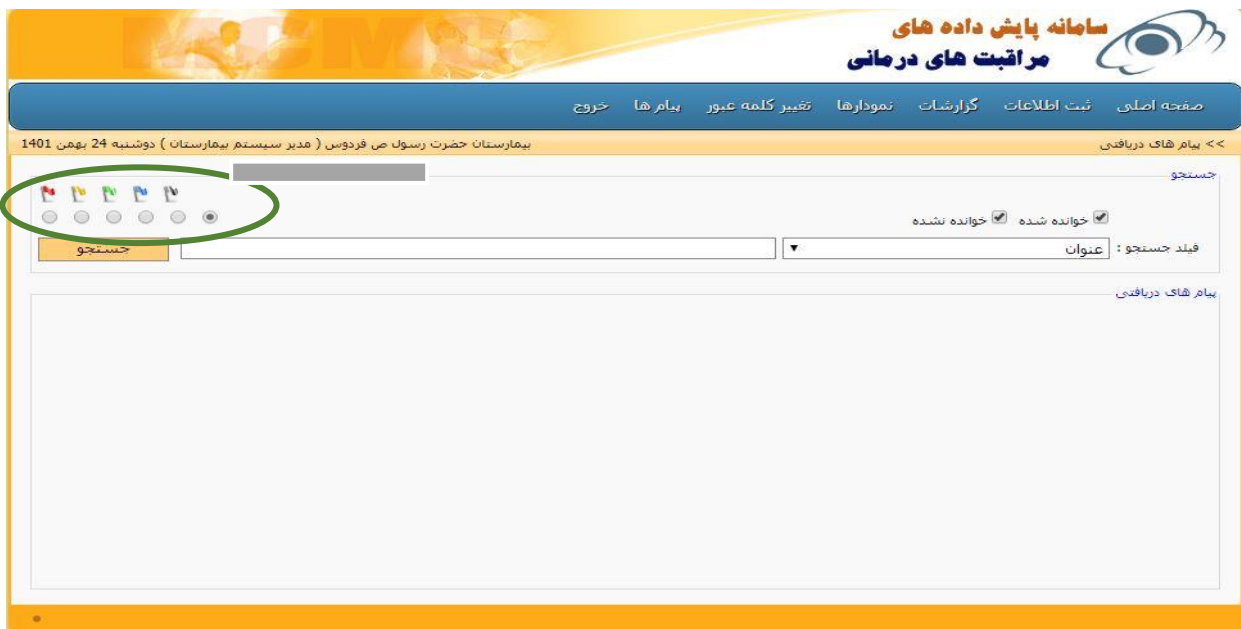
سامانه پایش داده های
مراقبت های درمانی

صفحه اصلی ثبت اطلاعات گزارشات نمودارها تغییر کلمه عبور پیام ها خروج

<< پیام های دریافتی
بیمارستان حضرت رسول ص فردوس ( مدیر سیستم بیمارستان ) دوشنبه 24 بهمن 1401

جستجو
خوانده شده خوانده نشده
فیلد جستجو : عنوان
جستجو

پیام های دریافتی